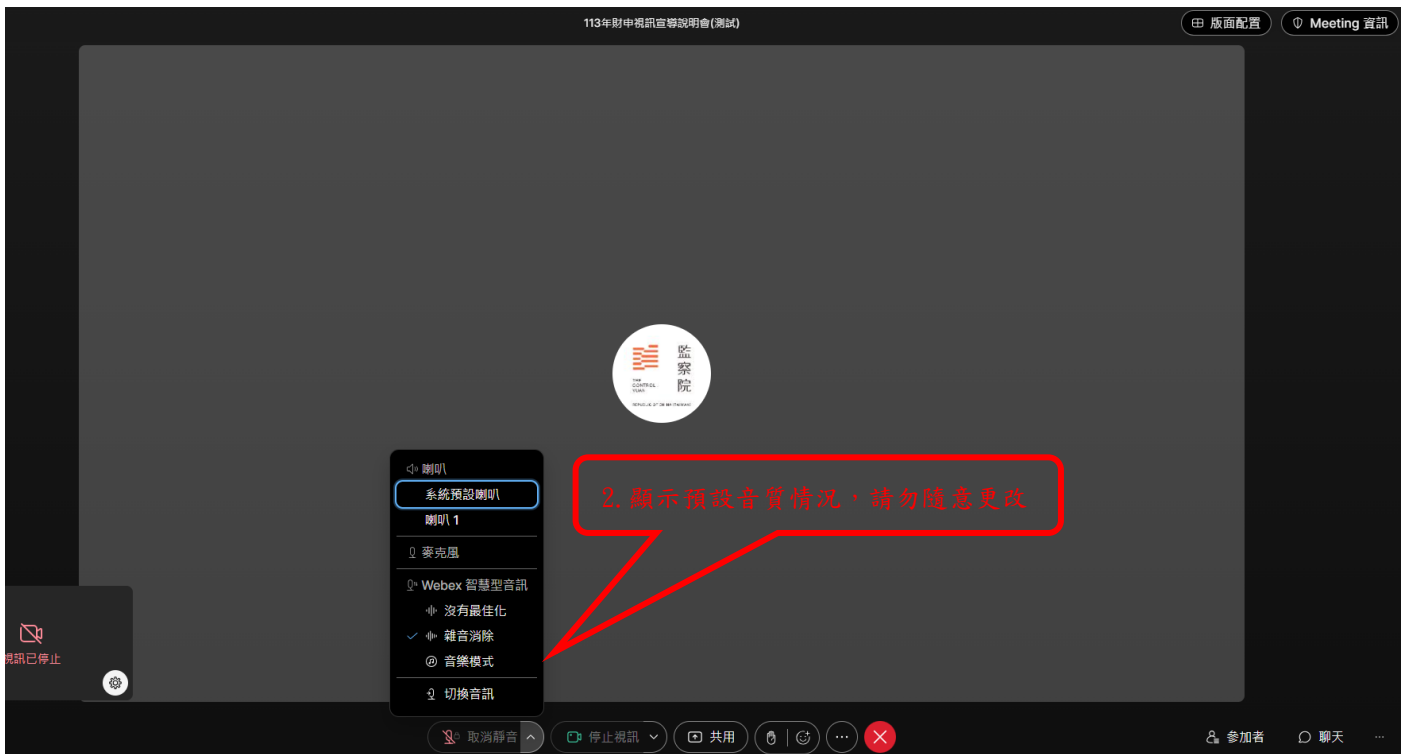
113年財申視訊宣導說明會(測試)

版面配置

Meeting 資訊

監察院

THE CONTROL YUAN

REPUBLIC OF CHINA (TAIWAN)

喇叭
系統預設喇叭
喇叭 1
麥克風
Webex 智慧型音訊
沒有最佳化
雜音消除
音樂模式
切換音訊

2. 顯示預設音質情況，請勿隨意更改

視訊已停止

取消靜音
停止視訊
共用

參加者
聊天